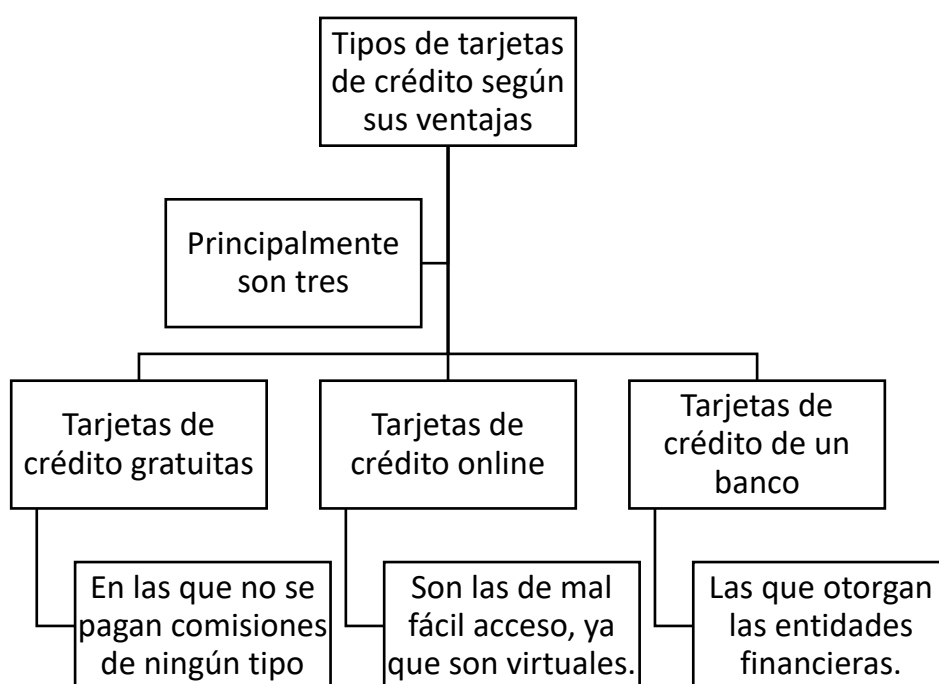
Tipos de tarjetas de crédito según sus ventajas

Principalmente son tres

Tarjetas de crédito gratuitas

En las que no se pagan comisiones de ningún tipo

Tarjetas de crédito online

Son las de mal fácil acceso, ya que son virtuales.

Tarjetas de crédito de un banco

Las que otorgan las entidades financieras.